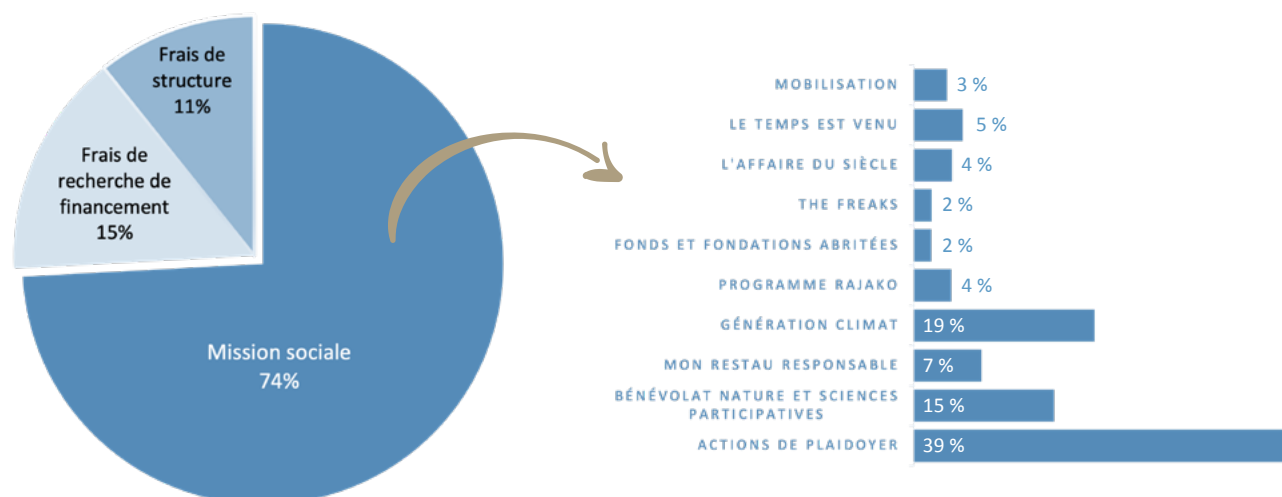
Frais de structure
11%

Frais de recherche de financement
15%

Mission sociale
74%

| | |
|---|---|
| MOBILISATION | 3 % |
| LE TEMPS EST VENU | 5 % |
| L'AFFAIRE DU SIÈCLE | 4 % |
| THE FREAKS | 2 % |
| FONDS ET FONDATIONS ABRITÉES | 2 % |
| PROGRAMME RAJAKO | 4 % |
| GÉNÉRATION CLIMAT | 19 % |
| MON RESTAU RESPONSABLE | 7 % |
| BÉNÉVOLAT NATURE ET SCIENCES PARTICIPATIVES | 15 % |
| ACTIONS DE PLAIDOYER | 39 % |